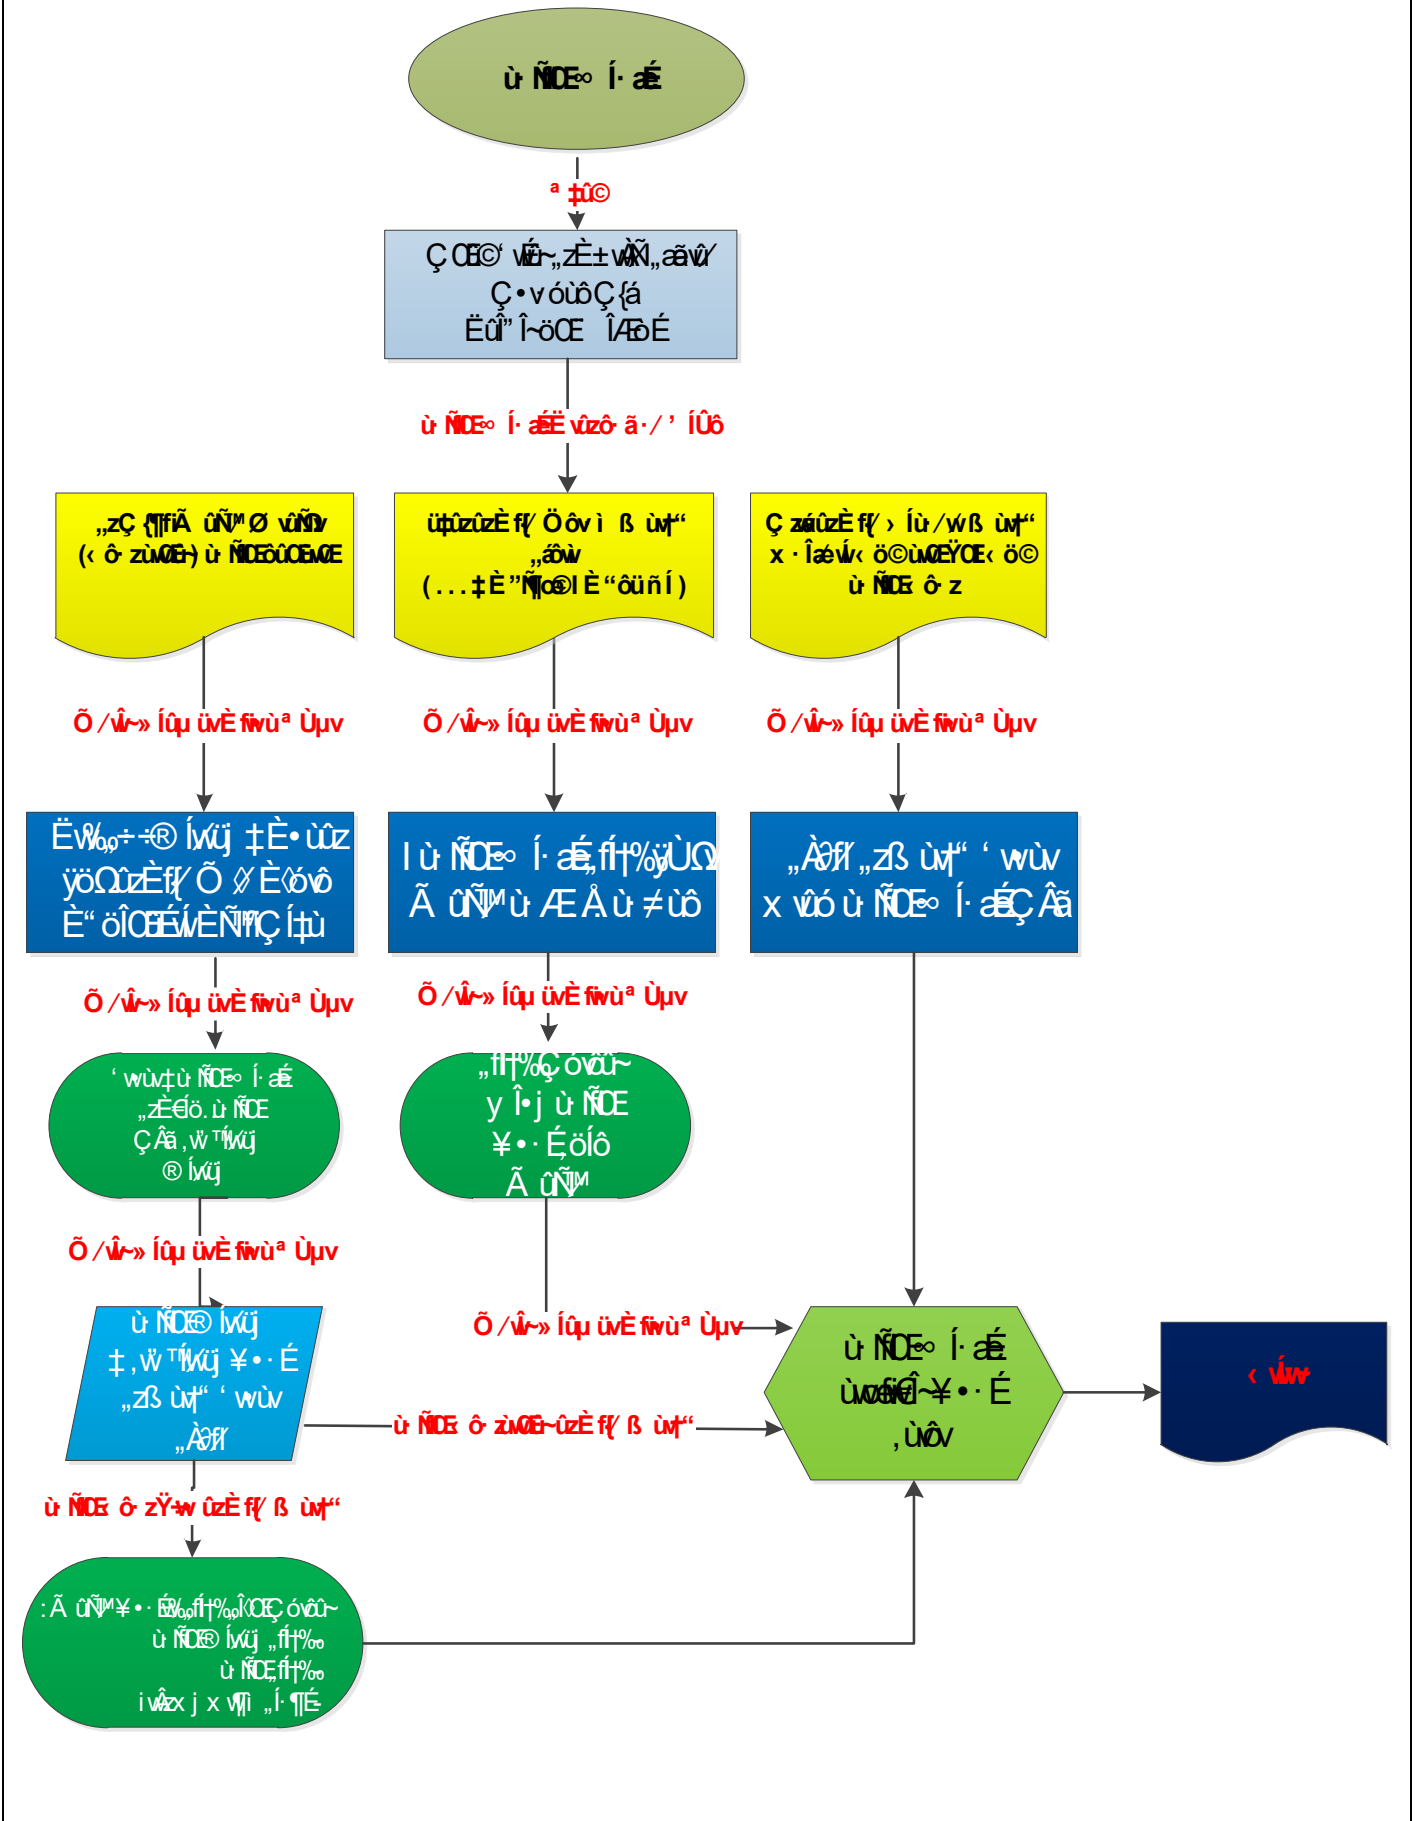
ù ÑŒ∞ Í· æÉ

ª ‡û©

Ç ŒË©' vÉr~„zÈ±vÀÑ„ãvû⁄
Ç•vóùôÇ{á
ËûÎ"Î~öŒ ÎÆõÉ

ù ÑŒ∞ Í· æÉË vûzô· ã·/' ÍÛô

„zÇ{¶fiÃ ûÑ™Ø vûÑv
(‹ ô· zùŒÈ-) ù ÑŒÈõÛŒÈvŒE

ü‡ûzûzÈ fl⁄ Öôv ì ß ùvf"
„ãôv
(…‡È"Ñ¶o®l È"ôüñÍ)

Ç zvúûzÈ fl⁄ › Íù/vß ùvf"
x · Îæv‹ ö©ùvŒËŸŒ‹ ö©
ù ÑŒ ô· z

Õ/vû~» Íûµ üvÈ fivùª Ùµv

Õ/vû~» Íûµ üvÈ fivùª Ùµv

Õ/vû~» Íûµ üvÈ fivùª Ùµv

ËW‰÷÷® Ívüj ‡È•ùûz
ÿöΩûzÈfl⁄Õ ∕/ÈÓóvô
È"öÎŒÈÉvÈÑ™Ç Í‡ù

Í ù ÑŒ∞ Í· æÉ,fl†%ÿÙΩ
Ã ûÑ™ù ÆÅù ≠ùô

„Àðfl⁄„zß ùvf" ' vvùv
x vûó ù ÑŒ∞ Í· æÉÇÂã

Õ/vû~» Íûµ üvÈ fivùª Ùµv

Õ/vû~» Íûµ üvÈ fivùª Ùµv

' vvùv‡ù ÑŒ∞ Í· æÉ
„zÈ€Íö.ù ÑŒ
ÇÂã,v ™Ívüj
® Ívüj

„fl†%Ç óvûü~
y Î•j ù ÑŒ
¥•· ÉöÎô
Ã ûÑ™

Õ/vû~» Íûµ üvÈ fivùª Ùµv

ù ÑŒ® Ívüj
‡,v ™Ívüj ¥•· É
„zß ùvf" ' vvùv
„Àðfl⁄

Õ/vû~» Íûµ üvÈ fivùª Ùµv

ù ÑŒ∞ Í· æÉ
ùvŒÑiŒ~¥•· É
,ùôv

‹ vûv

ù ÑŒ ô· zùvŒÈ~ûzÈ fl⁄ ß ùvf"

ù ÑŒ ô· zŸ÷v ûzÈ fl⁄ ß ùvf"

:Ã ûÑ™¥•· ÉW‰fl†%ÎŒÇ óvûü~
ù ÑŒ® Ívüj „fl†%
ù ÑŒ,fl†%
ivÂzx j x v¶i „Í· ¶É